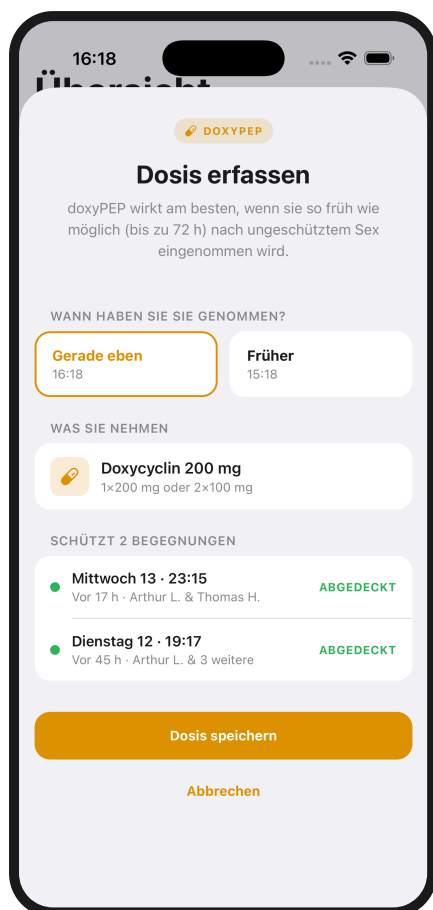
16:18

Übersicht

DOXYPEP

Dosis erfassen

doxyPEP wirkt am besten, wenn sie so früh wie möglich (bis zu 72 h) nach ungeschütztem Sex eingenommen wird.

WANN HABEN SIE SIE GENOMMEN?

Gerade eben
16:18

Früher
15:18

WAS SIE NEHMEN

Doxycyclin 200 mg
1×200 mg oder 2×100 mg

SCHÜTZT 2 BEGEGNUNGEN

Mittwoch 13 · 23:15
Vor 17 h · Arthur L. & Thomas H.
ABGEDECKT

Dienstag 12 · 19:17
Vor 45 h · Arthur L. & 3 weitere
ABGEDECKT

Dosis speichern

Abbrechen